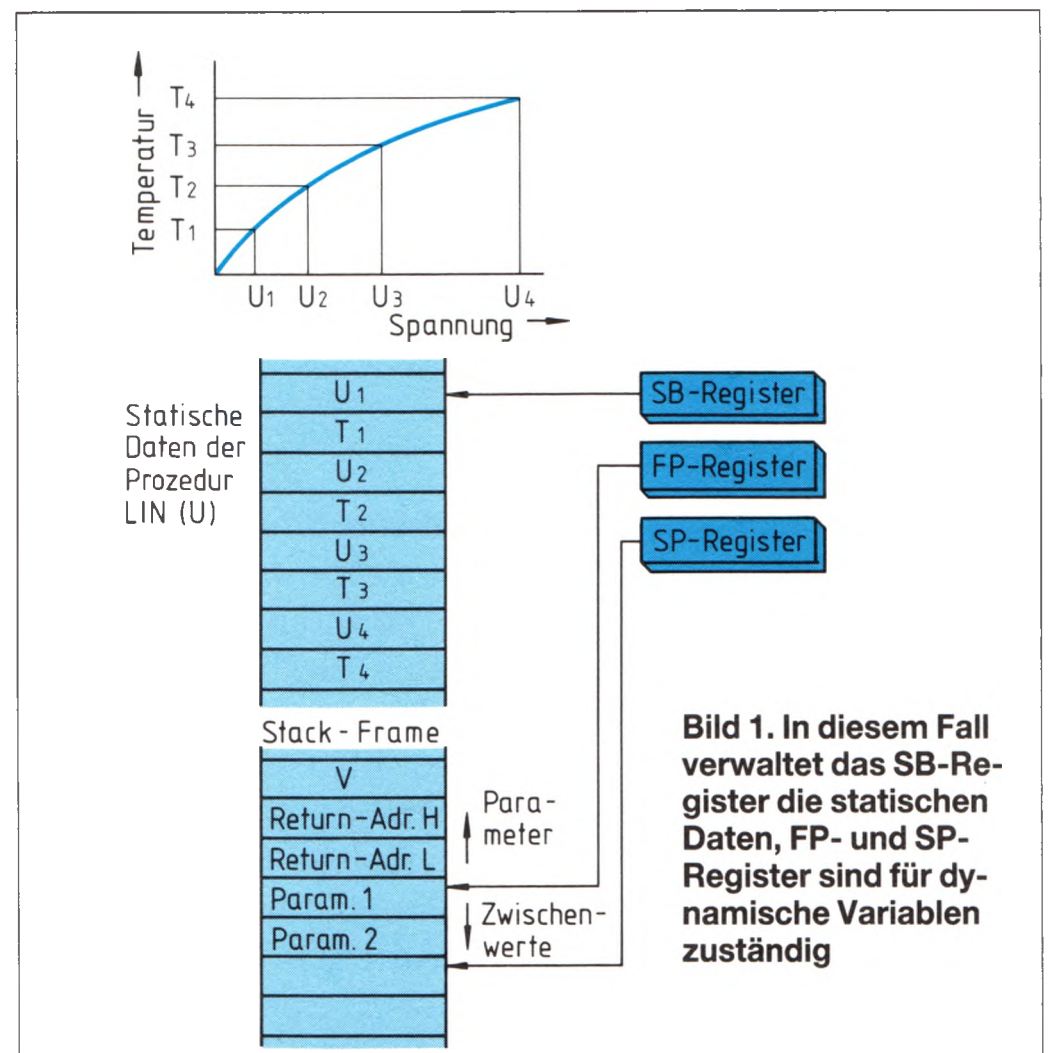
Temperatur
$T_4$
$T_3$
$T_2$
$T_1$
$U_1$ $U_2$ $U_3$ $U_4$
Spannung

Statische Daten der Prozedur LIN (U)

$U_1$
$T_1$
$U_2$
$T_2$
$U_3$
$T_3$
$U_4$
$T_4$

SB-Register
FP-Register
SP-Register

Stack - Frame

V
Return-Adr. H
Return-Adr. L
Param. 1
Param. 2

Parameter
Zwischenwerte

Bild 1. In diesem Fall verwaltet das SB-Register die statischen Daten, FP- und SP-Register sind für dynamische Variablen zuständig